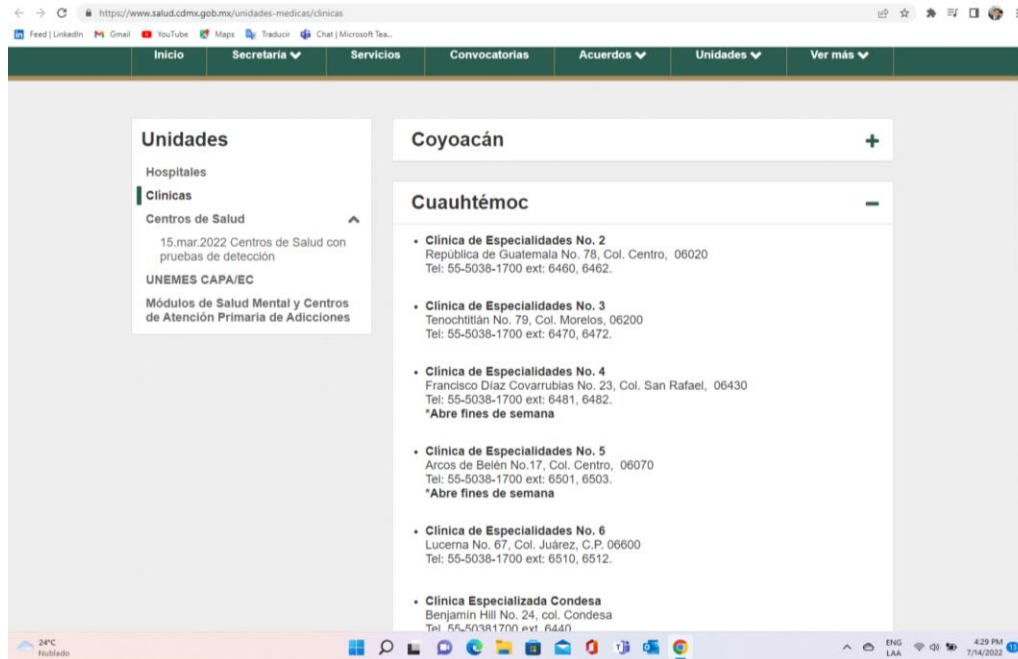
https://www.salud.cdmx.gob.mx/unidades-medicas/clinicas

Feed | LinkedIn Gmail YouTube Maps Traducir Chat | Microsoft Tea...

Inicio Secretaría Servicios Convocatorias Acuerdos Unidades Ver más

Unidades

Hospitales

Clínicas

Centros de Salud

15.mar.2022 Centros de Salud con pruebas de detección

UNEMES CAPA/EC

Módulos de Salud Mental y Centros de Atención Primaria de Adicciones

Coyoacán +

Cuauhtémoc –

• Clínica de Especialidades No. 2
República de Guatemala No. 78, Col. Centro, 06020
Tel: 55-5038-1700 ext: 6460, 6462.

• Clínica de Especialidades No. 3
Tenochtitlán No. 79, Col. Morelos, 06200
Tel: 55-5038-1700 ext: 6470, 6472.

• Clínica de Especialidades No. 4
Francisco Díaz Covarrubias No. 23, Col. San Rafael, 06430
Tel: 55-5038-1700 ext: 6481, 6482.
*Abre fines de semana

• Clínica de Especialidades No. 5
Arcos de Belén No.17, Col. Centro, 06070
Tel: 55-5038-1700 ext: 6501, 6503.
*Abre fines de semana

• Clínica de Especialidades No. 6
Lucerna No. 67, Col. Juárez, C.P. 06600
Tel: 55-5038-1700 ext: 6510, 6512.

• Clínica Especializada Condesa
Benjamín Hill No. 24, col. Condesa
Tel. 55-50381700 ext. 6440

24°C
Nublado

ENG
LAA
4:29 PM
7/14/2022